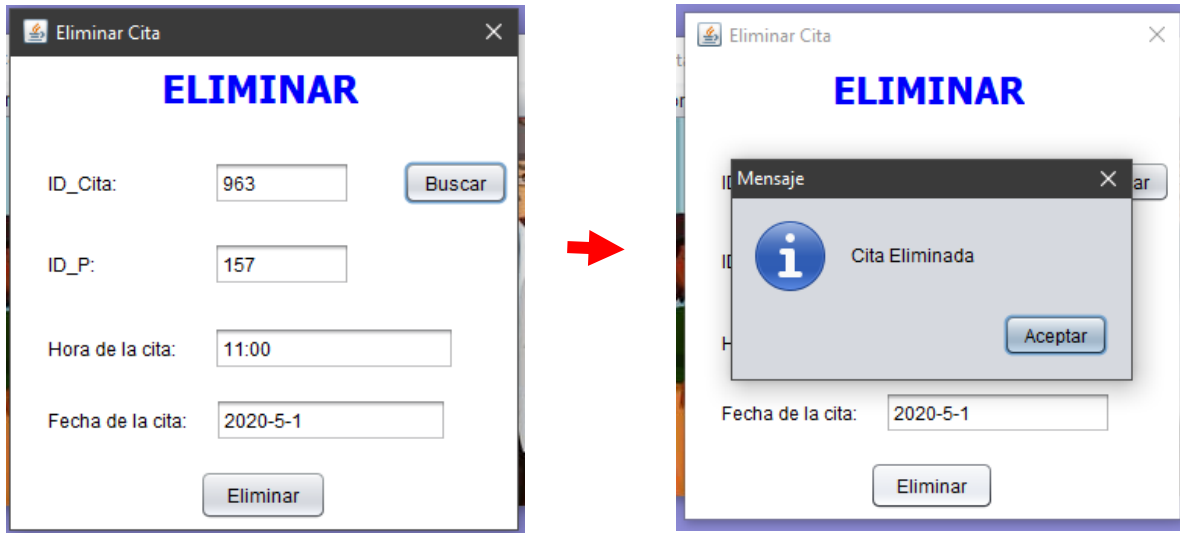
Eliminar Cita

ELIMINAR

ID_Cita: 963 Buscar

ID_P: 157

Hora de la cita: 11:00

Fecha de la cita: 2020-5-1

Eliminar

Eliminar Cita

ELIMINAR

Mensaje

Cita Eliminada

Aceptar

Fecha de la cita: 2020-5-1

Eliminar